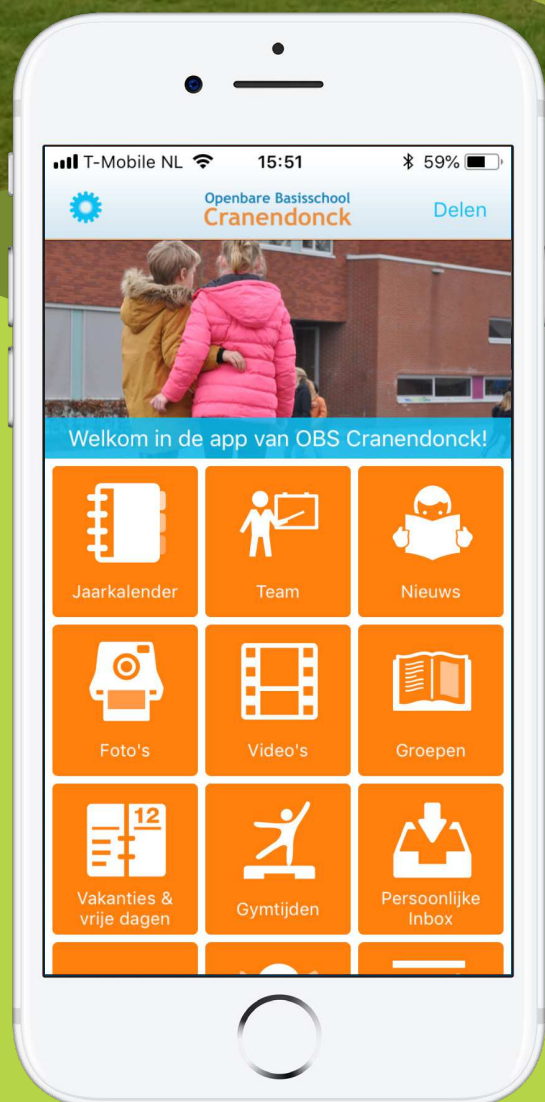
T-Mobile NL 15:51 59%

Openbare Basisschool
Cranendonck

Delen

Welkom in de app van OBS Cranendonck!

Jaarkalender

Team

Nieuws

Foto's

Video's

Groepen

12

Vakanties & vrije dagen

Gymtijden

Persoonlijke Inbox